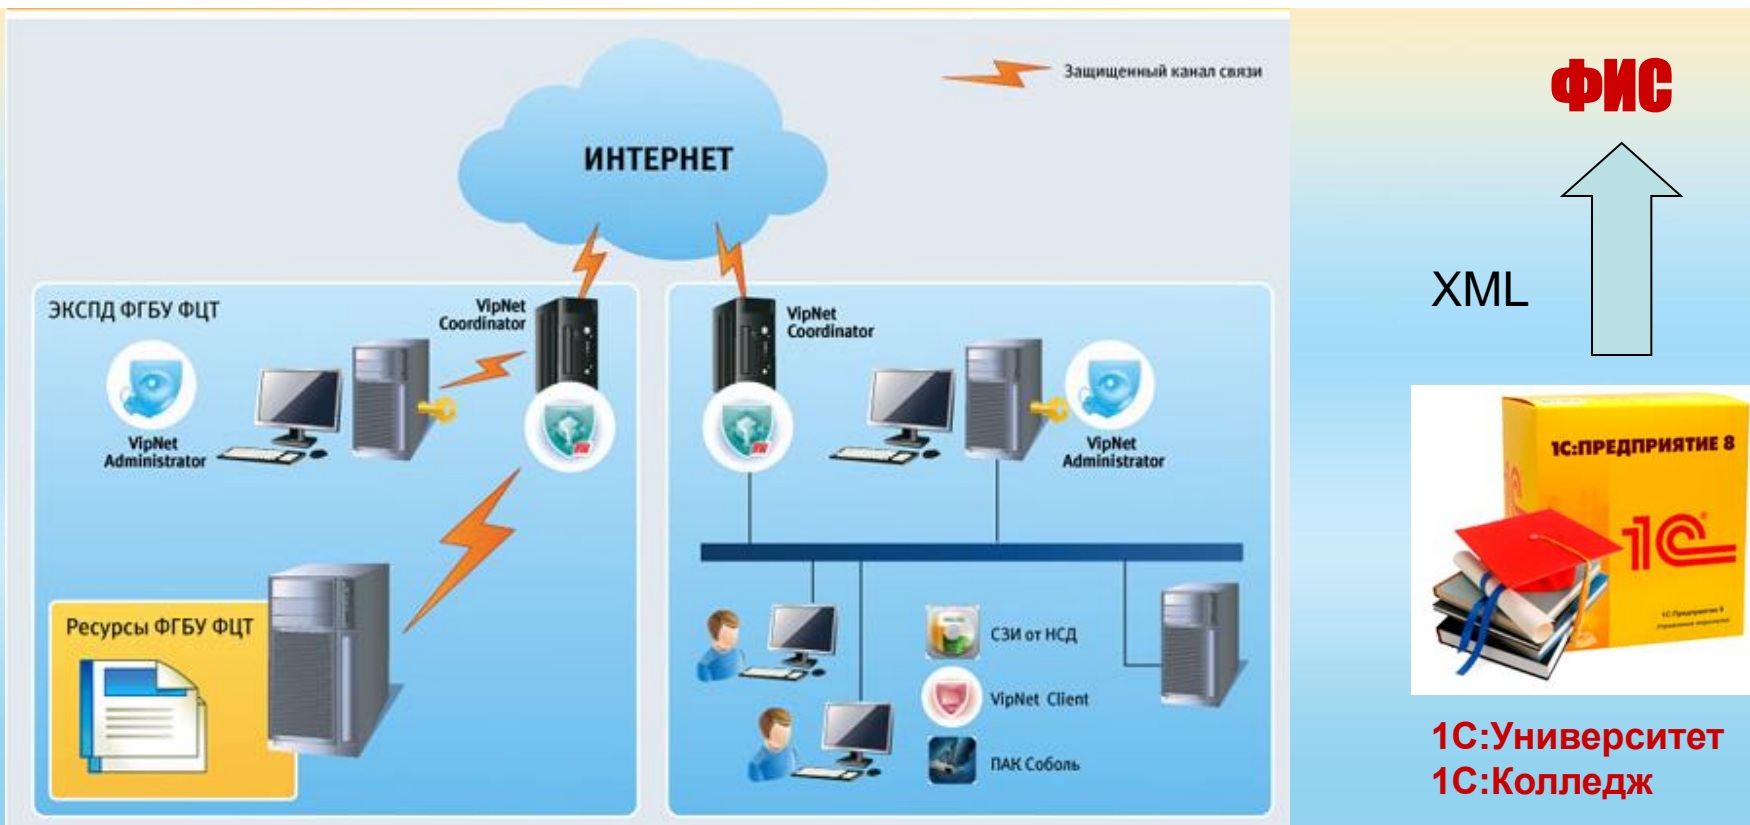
Защищенный канал связи

ИНТЕРНЕТ

ЭКСПД ФГБУ ФЦТ

VipNet Coordinator

VipNet Administrator

Ресурсы ФГБУ ФЦТ

VipNet Coordinator

VipNet Administrator

СЗИ от НСД

VipNet Client

ПАК Соболь

ФИС

XML

1С:ПРЕДПРИЯТИЕ 8

1С

1С:Университет
1С:Колледж